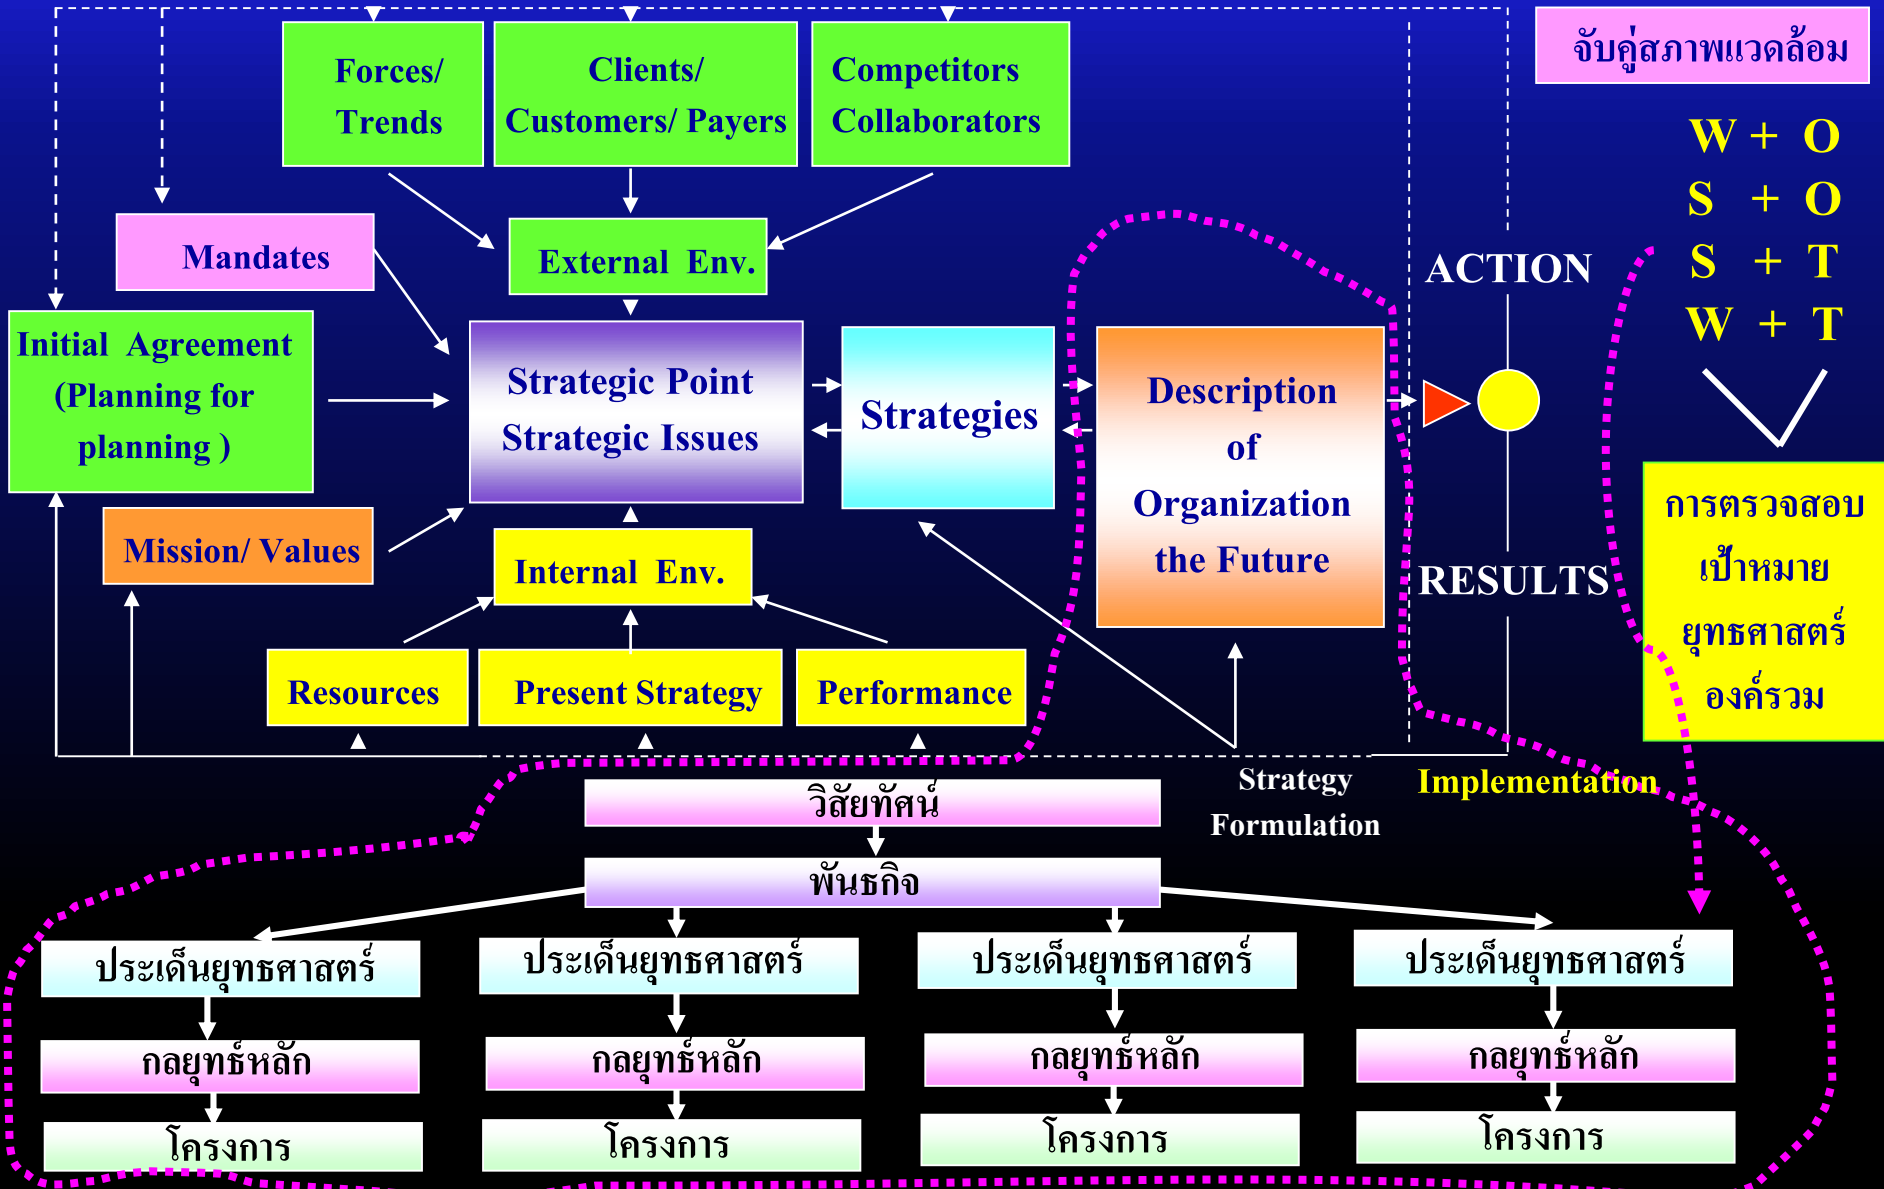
Forces/ Trends

Clients/ Customers/ Payers

Competitors Collaborators

จับคู่สภาพแวดล้อม

W + O
S + O
S + T
W + T

Mandates

External Env.

ACTION

Initial Agreement (Planning for planning )

Strategic Point Strategic Issues

Strategies

Description of Organization the Future

การตรวจสอบ เป้าหมาย ยุทธศาสตร์ องค์รวม

Mission/ Values

Internal Env.

RESULTS

Resources

Present Strategy

Performance

Strategy Formulation

Implementation

วิสัยทัศน์

พันธกิจ

ประเด็นยุทธศาสตร์

ประเด็นยุทธศาสตร์

ประเด็นยุทธศาสตร์

ประเด็นยุทธศาสตร์

กลยุทธ์หลัก

กลยุทธ์หลัก

กลยุทธ์หลัก

กลยุทธ์หลัก

โครงการ

โครงการ

โครงการ

โครงการ